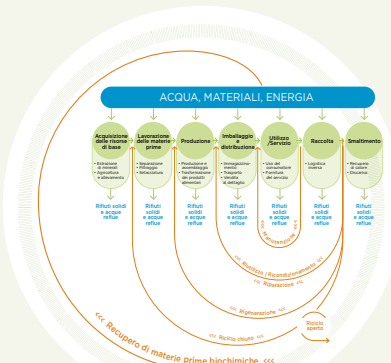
ACQUA, MATERIALI, ENERGIA

Acquisizione delle risorse di base
• Estrazione di minerali
• Agricoltura e allevamento
Rifiuti solidi e acque reflue

Lavorazione delle materie prime
• Separazione
• Pilleggio
• Setacciatura
Rifiuti solidi e acque reflue

Produzione
• Produzione e assemblaggio
• Trasformazione dei prodotti alimentari
Rifiuti solidi e acque reflue

Imballaggio e distribuzione
• Immagazzinamento
• Trasporto
• Vendita al dettaglio
Rifiuti solidi e acque reflue

Utilizzo /Servizio
• Uso del consumatore
• Fornitura del servizio
Rifiuti solidi e acque reflue

Raccolta
• Logistica inversa
Rifiuti solidi e acque reflue

Smaltimento
• Recupero di calore
• Discarica
Rifiuti solidi e acque reflue

<<< Mantenimento <<<

<<< Riutilizzo / Ricondizionamento <<<

<<< Riparazione <<<

<<< Rigenerazione <<<

<<< Riciclo chiuso <<<

Riciclo aperto

<<< Recupero di materie prime biochimiche <<<